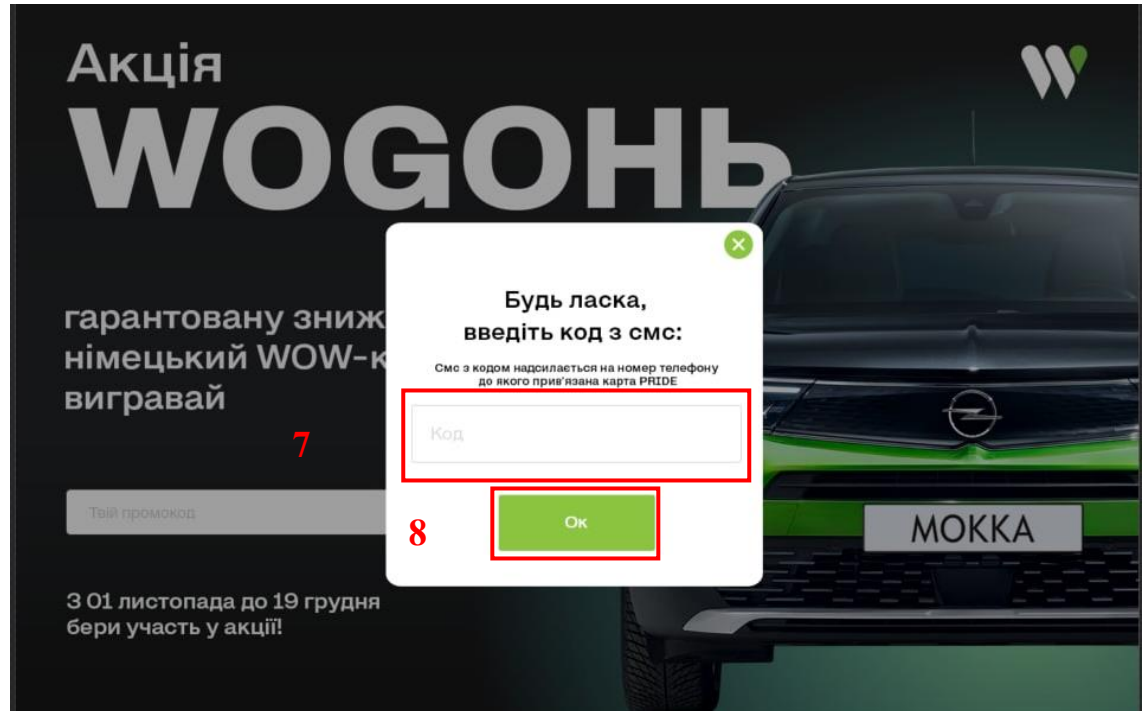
Акція
WOGOНЬ

гарантовану зниж
німецький WOW-к
вигравай

Твій промокод

З 01 листопада до 19 грудня бери участь у акції!

Будь ласка, введіть код з смс:

Смс з кодом надсилається на номер телефону до якого прив'язана карта PRIDE

Код

7

8

Ок

MOKKA